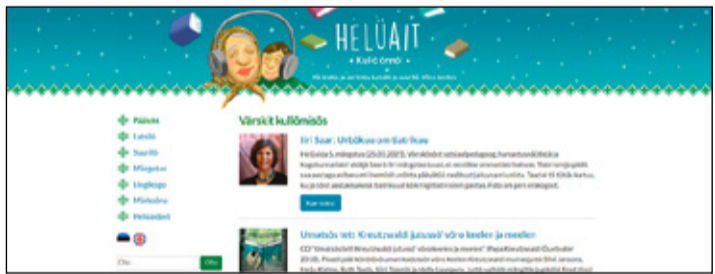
HELÜAIT

• Kulõ õnnõ! •

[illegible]

Päävä
Lastõ
Suurõ
Mängus
Ingliskeelk
Mõtsõru
Helüaidest

Otsi

Värskit kullõmisõs

Iiri Saar: Urbõkuu om lätt tsaa

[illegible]

Kae viil

Umatsõs: Kreutzwaldi jutusõ võro keelen ja meelen

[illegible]